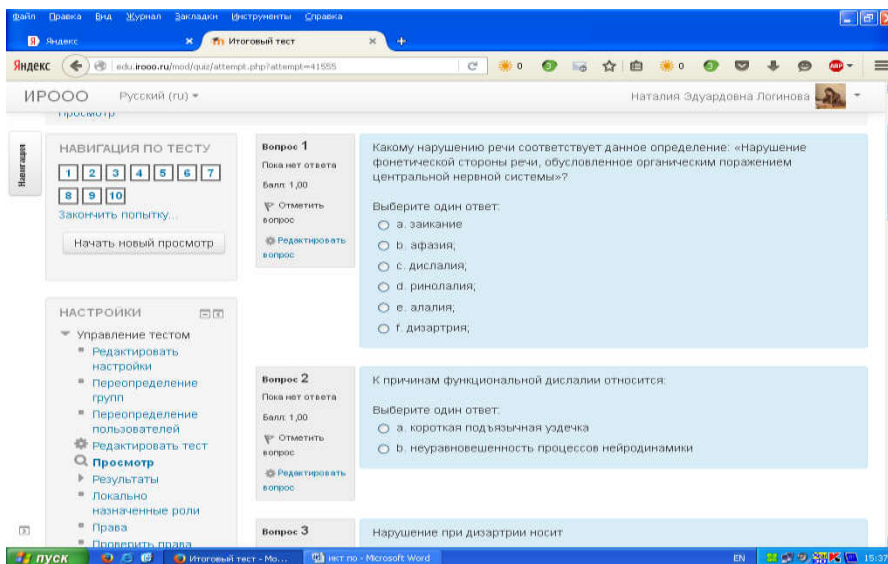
Файл Правка Вид Журнал Закладки Инструменты Справка

Яндекс
Итоговый тест

Яндекс
edu.irooo.ru/mod/quiz/attempt.php?attempt=41555

ИРООО Русский (ru) ▾
Наталия Эдуардовна Логинова

Навигация

НАВИГАЦИЯ ПО ТЕСТУ
1 2 3 4 5 6 7
8 9 10
Закончить попытку...
Начать новый просмотр

НАСТРОЙКИ
Управление тестом
Редактировать настройки
Переопределение групп
Переопределение пользователей
Редактировать тест
Просмотр
Результаты
Локально назначенные роли
Права
Проверить права

Вопрос 1
Пока нет ответа
Балл: 1,00
Отметить вопрос
Редактировать вопрос

Какому нарушению речи соответствует данное определение: «Нарушение фонетической стороны речи, обусловленное органическим поражением центральной нервной системы»?

Выберите один ответ:
a. заикание
b. афазия;
c. дислалия;
d. ринолалия;
e. алалия;
f. дизартрия;

Вопрос 2
Пока нет ответа
Балл: 1,00
Отметить вопрос
Редактировать вопрос

К причинам функциональной дислалии относится:

Выберите один ответ:
a. короткая подъязычная уздечка
b. неуравновешенность процессов нейродинамики

Вопрос 3

Нарушение при дизартрии носит

пуск
Итоговый тест - Мо...
нкт по - Microsoft Word
EN 15:37